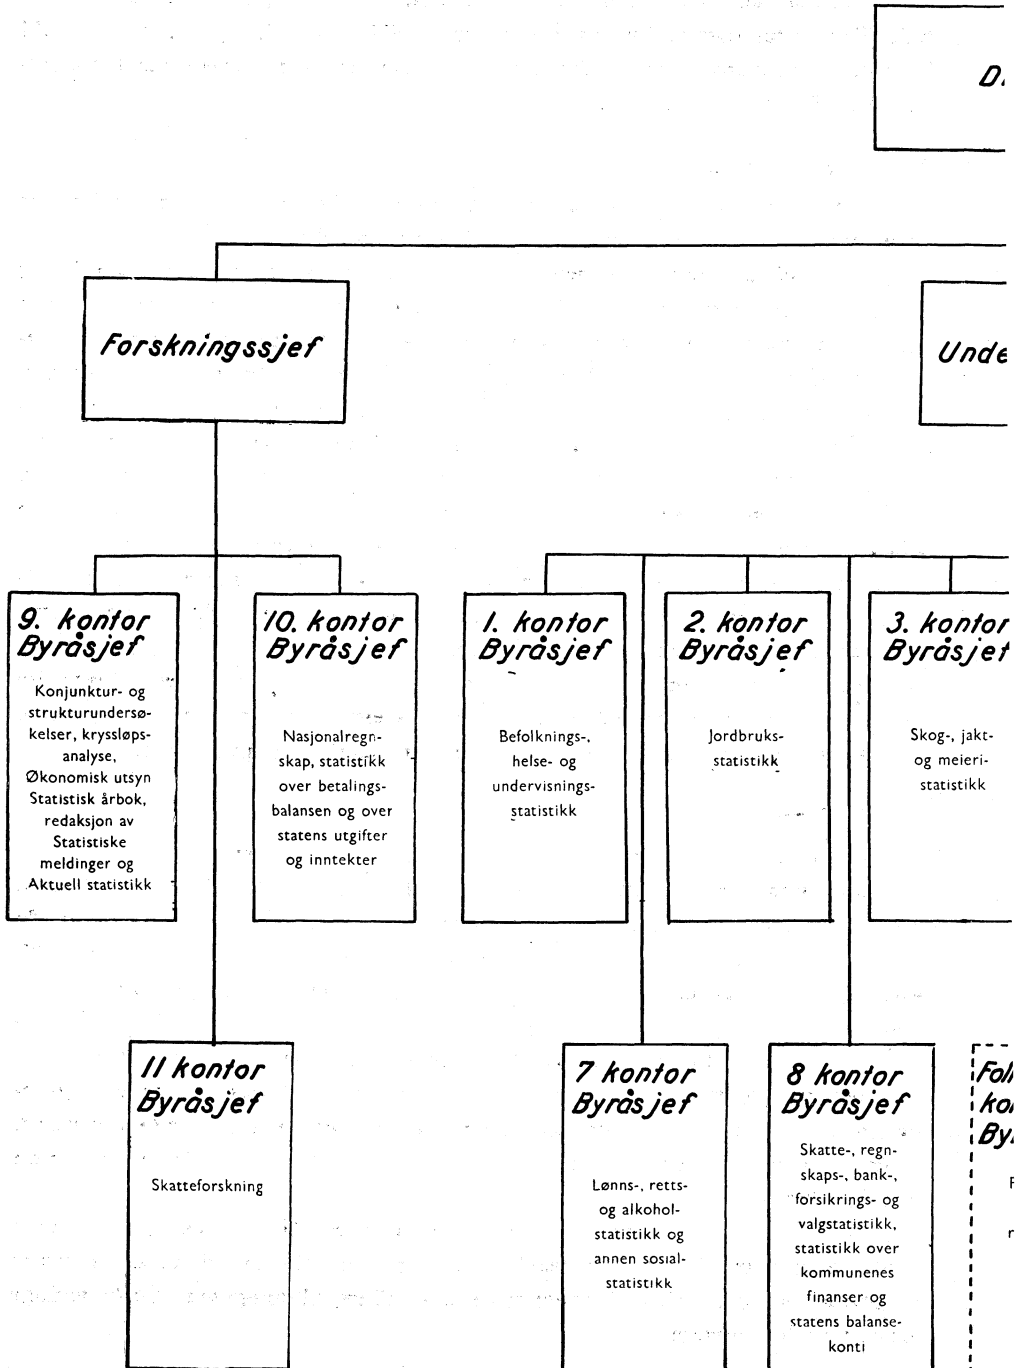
D.

Forskningssjef

Unde

9. kontor
Byråsjef

Konjunktur- og strukturundersøkelser, kryssløpsanalyse, Økonomisk utsyn Statistisk årbok, redaksjon av Statistiske meldinger og Aktuell statistikk

10. kontor
Byråsjef

Nasjonalregnskap, statistikk over betalingsbalansen og over statens utgifter og inntekter

1. kontor
Byråsjef

Befolknings-, helse- og undervisningsstatistikk

2. kontor
Byråsjef

Jordbruksstatistikk

3. kontor
Byråsjef

Skog-, jakt- og meieristatistikk

11 kontor
Byråsjef

Skatteforskning

7 kontor
Byråsjef

Lønns-, retts- og alkoholstatistikk og annen sosialstatistikk

8 kontor
Byråsjef

Skatte-, regnskaps-, bank-, forsikrings- og valgstatistikk, statistikk over kommunenes finanser og statens balansekonti

Fol
ko
By

F

r